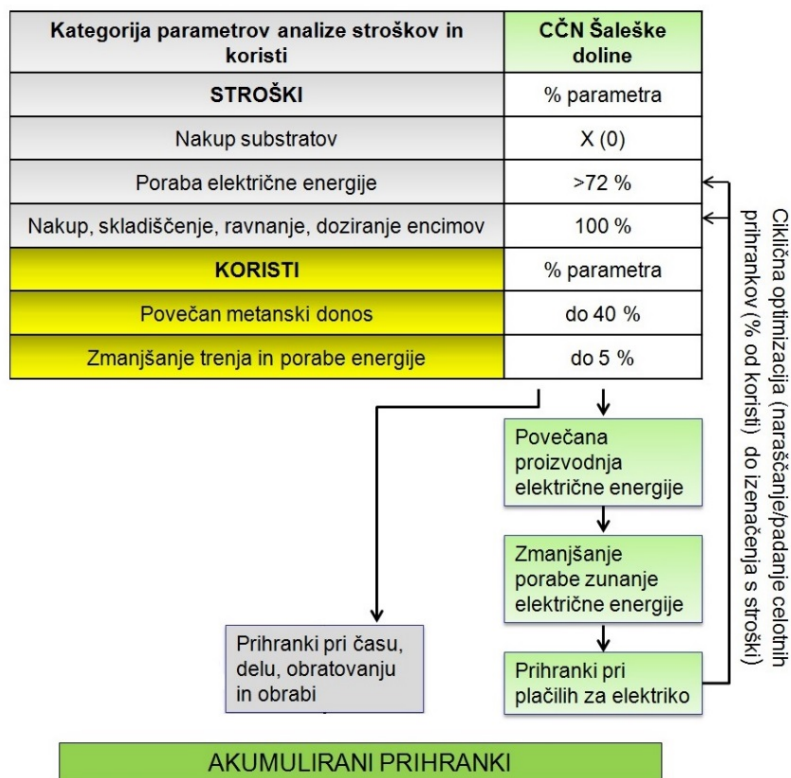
| Kategorija parametrov analize stroškov in koristi | CČN Šaleške doline |
|---|---|
| **STROŠKI** | % parametra |
| Nakup substratov | X (0) |
| Poraba električne energije | >72 % |
| Nakup, skladiščenje, ravnanje, doziranje encimov | 100 % |
| **KORISTI** | % parametra |
| Povečan metanski donos | do 40 % |
| Zmanjšanje trenja in porabe energije | do 5 % |

Ciklična optimizacija (naraščanje/padanje celotnih prihrankov (% od koristi) do izenačenja s stroški)

Povečana proizvodnja električne energije

Zmanjšanje porabe zunanje električne energije

Prihranki pri plačilih za elektriko

Prihranki pri času, delu, obratovanju in obrabi

AKUMULIRANI PRIHRANKI